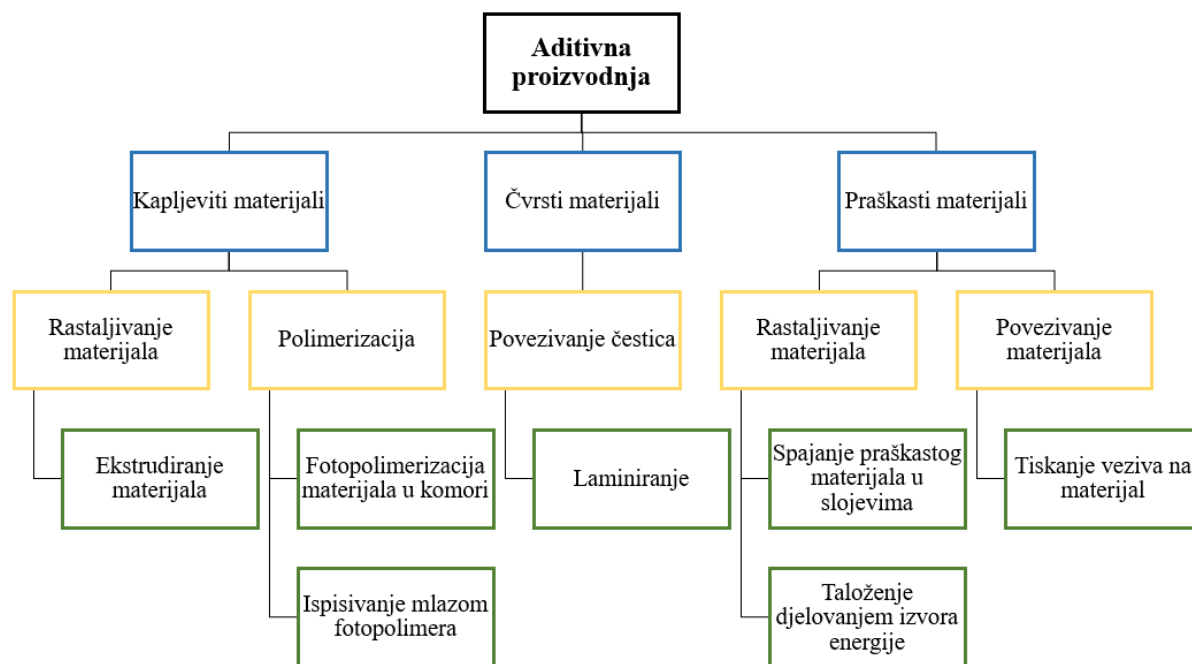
Aditivna proizvodnja

Kapljeviti materijali

Čvrsti materijali

Praškasti materijali

Rastaljivanje materijala

Polimerizacija

Povezivanje čestica

Rastaljivanje materijala

Povezivanje materijala

Ekstrudiranje materijala

Fotopolimerizacija materijala u komori

Ispisivanje mlazom fotopolimera

Laminiranje

Spajanje praškastog materijala u slojevima

Taloženje djelovanjem izvora energije

Tiskanje veziva na materijal